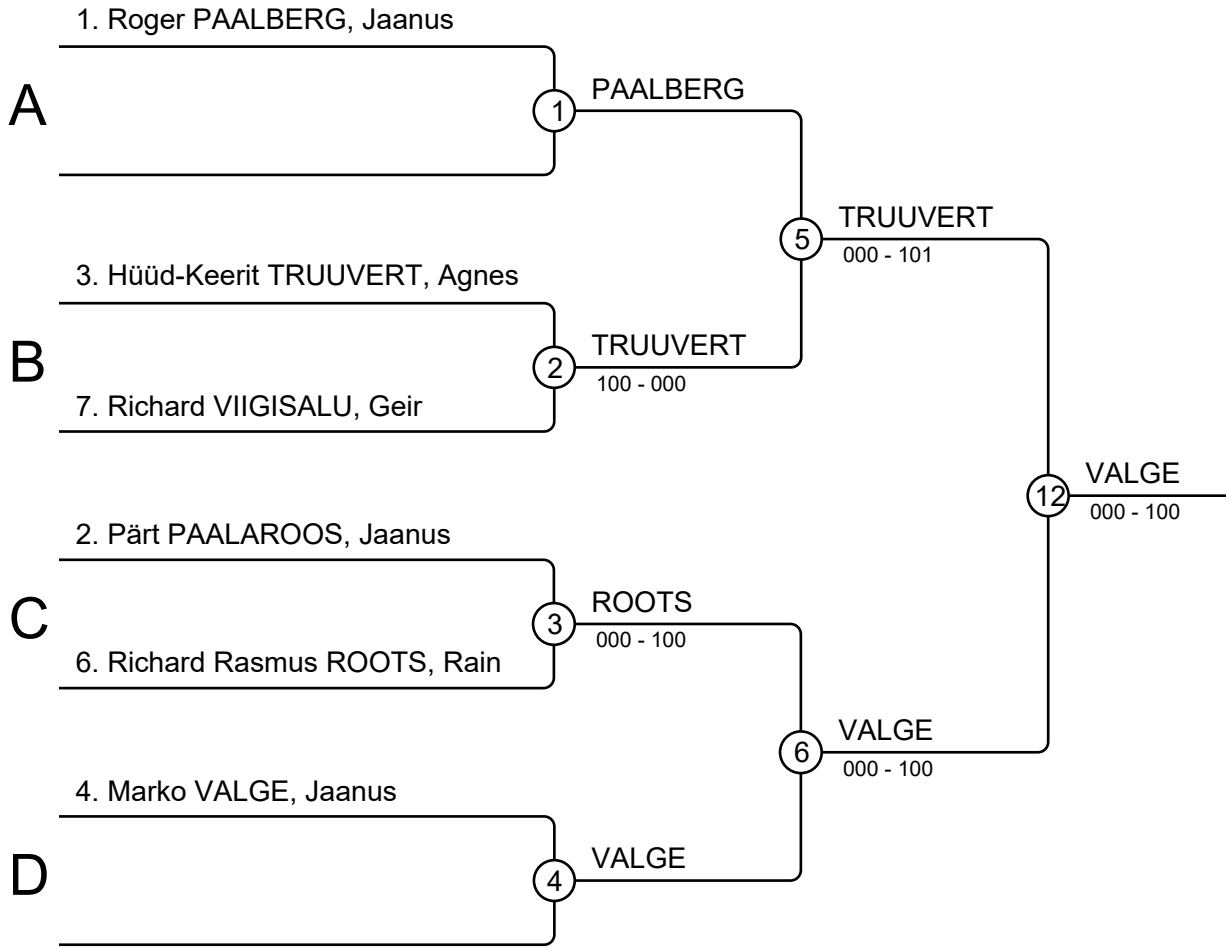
1. Roger PAALBERG, Jaanus

A

1

PAALBERG

5

TRUUVERT
000 - 101

3. Hüüd-Keerit TRUUVERT, Agnes

B

2

TRUUVERT
100 - 000

7. Richard VIIGISALU, Geir

12

VALGE
000 - 100

2. Pärt PAALAROOS, Jaanus

C

3

ROOTS
000 - 100

6. Richard Rasmus ROOTS, Rain

6

VALGE
000 - 100

4. Marko VALGE, Jaanus

D

4

VALGE